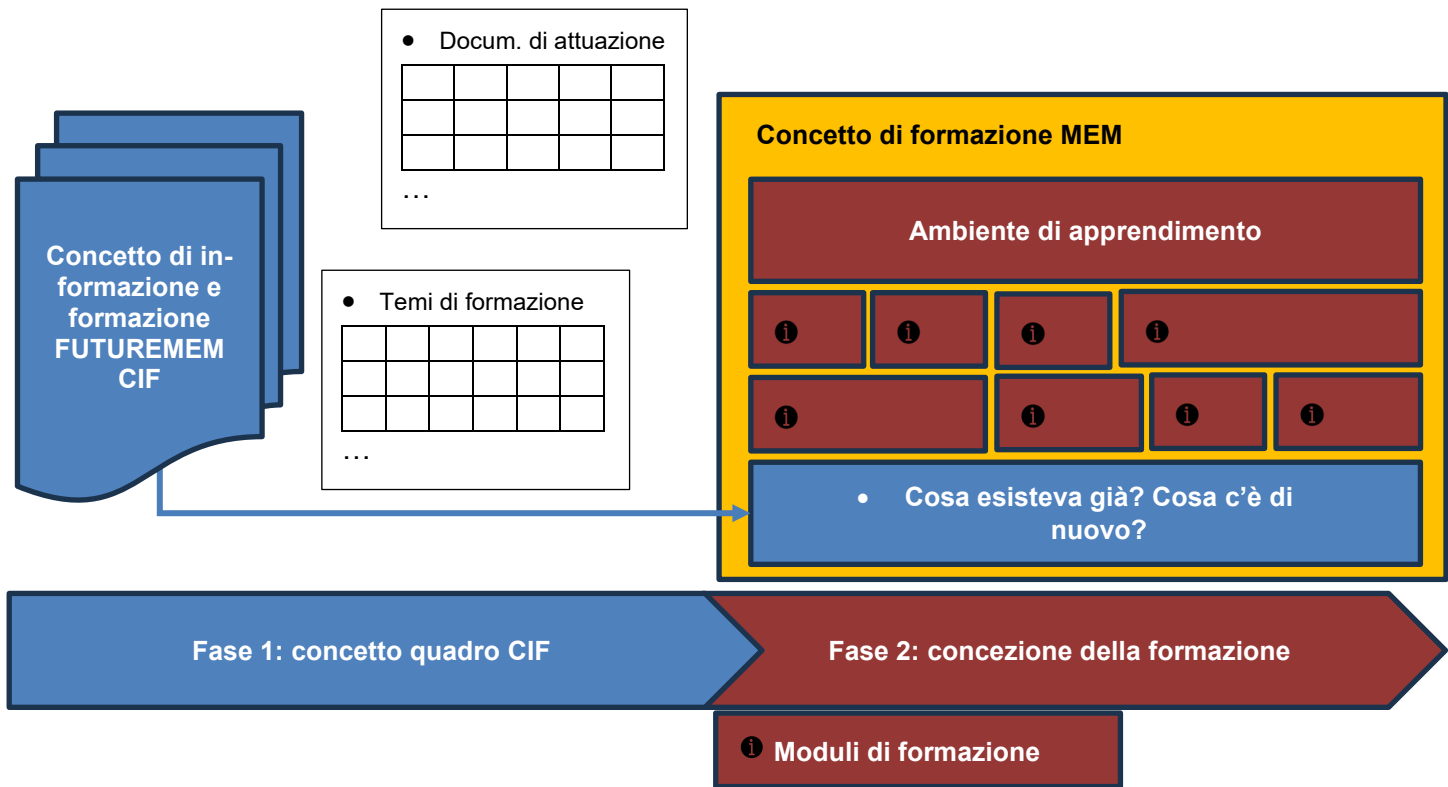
• Docum. di attuazione

| | | | | |
|---|---|---|---|---|
| | | | | |
| | | | | |
| | | | | |

…

Concetto di informazione e formazione FUTUREMEM CIF

• Temi di formazione

| | | | | | |
|---|---|---|---|---|---|
| | | | | | |
| | | | | | |
| | | | | | |

…

Concetto di formazione MEM

Ambiente di apprendimento

• Cosa esisteva già? Cosa c'è di nuovo?

Fase 1: concetto quadro CIF

Fase 2: concezione della formazione

Moduli di formazione